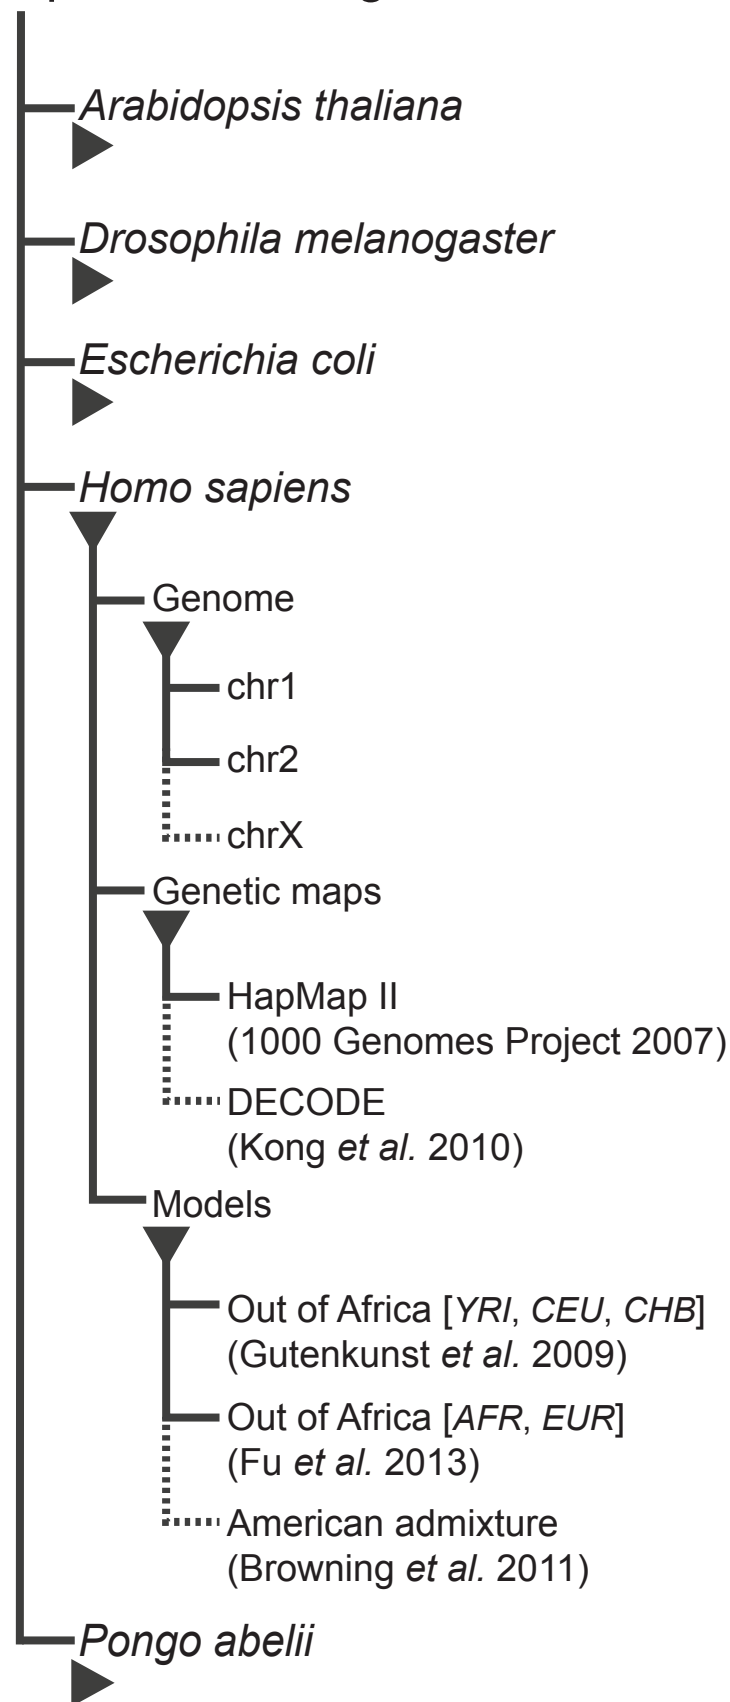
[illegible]

Arabidopsis thaliana

Drosophila melanogaster

Escherichia coli

Homo sapiens

Genome

chr1

chr2

chrX

Genetic maps

HapMap II (1000 Genomes Project 2007)

DECODE (Kong et al. 2010)

Models

Out of Africa [YRI, CEU, CHB] (Gutenkunst et al. 2009)

Out of Africa [AFR, EUR] (Fu et al. 2013)

American admixture (Browning et al. 2011)

Pongo abelii